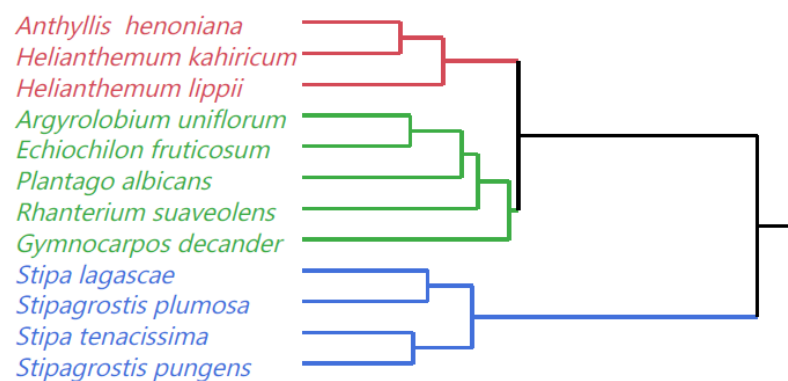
Anthyllis henoniana
Helianthemum kahiricum
Helianthemum lippii
Argyrolobium uniflorum
Echiochilon fruticosum
Plantago albicans
Rhanterium suaveolens
Gymnocarpos decander
Stipa lagascae
Stipagrostis plumosa
Stipa tenacissima
Stipagrostis pungens